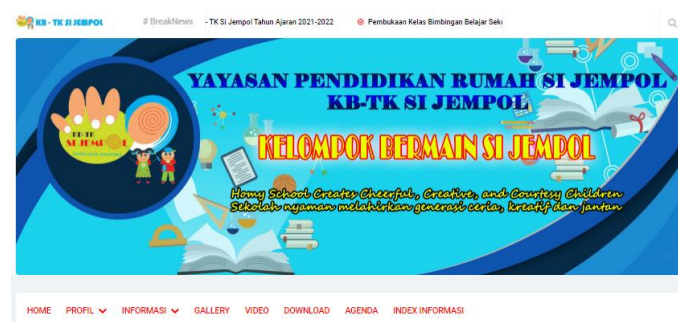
KB - TK SI JEMPOL

# BreakNews - TK Si Jempol Tahun Ajaran 2021-2022 Pembukaan Kelas Bimbingan Belajar Seko

YAYASAN PENDIDIKAN RUMAH SI JEMPOL
KB-TK SI JEMPOL

KB-TK SI JEMPOL

KELOMPOK BERMAIN SI JEMPOL

Homy School Creates Cheerful, Creative, and Courtesy Children
Sekolah nyaman melahirkan generasi ceria, kreatif dan jantan

HOME PROFIL INFORMASI GALLERY VIDEO DOWNLOAD AGENDA INDEX INFORMASI